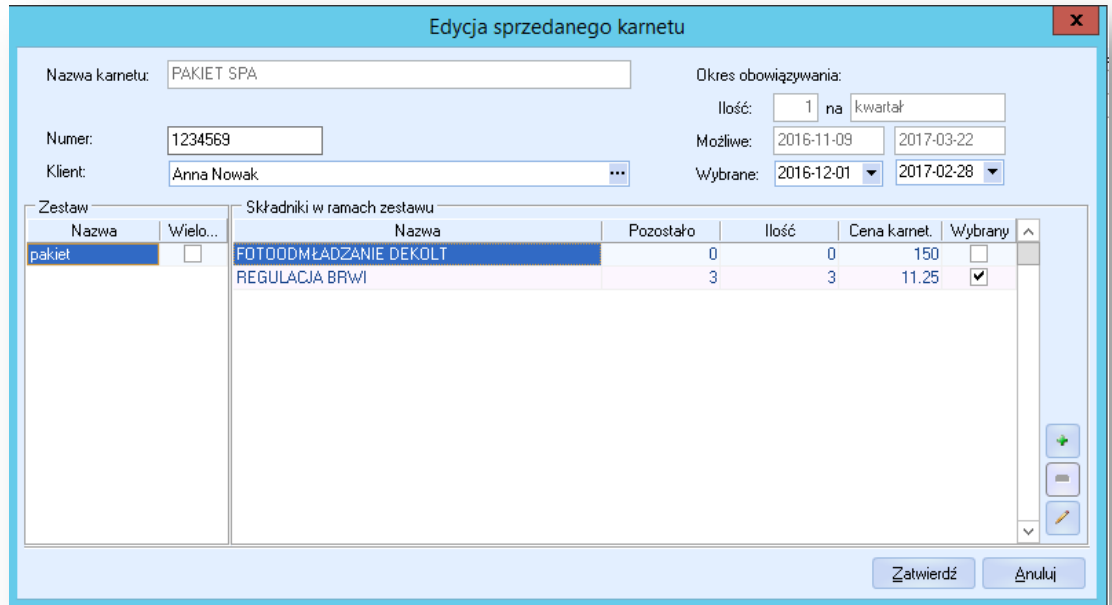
Edycja sprzedanego karnetu

x

Nazwa karnetu: PAKIET SPA

Okres obowiązywania:

Ilość: 1 na kwartał

Numer: 1234569

Możliwe: 2016-11-09 2017-03-22

Klient: Anna Nowak ...

Wybrane: 2016-12-01 2017-02-28

Zestaw

| Nazwa | Wielo... |
|---|---|
| pakiet | ☐ |

Składniki w ramach zestawu

| Nazwa | Pozostało | Ilość | Cena karnet. | Wybrany |
|---|---|---|---|---|
| FOTOODMŁADZANIE DEKOLT | 0 | 0 | 150 | ☐ |
| REGULACJA BRWI | 3 | 3 | 11.25 | ☑ |

Zatwierdź Anuluj